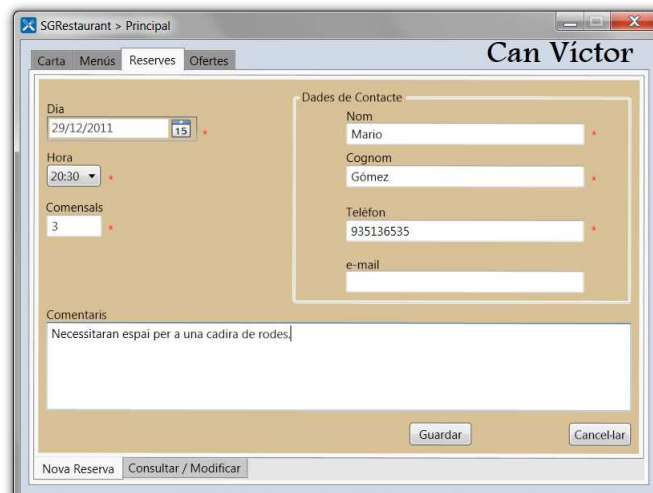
SGRestaurant > Principal

Carta Menús Reserves Ofertes

Can Víctor

Dia
29/12/2011 15 *

Hora
20:30 *

Comensals
3 *

Dades de Contacte
Nom
Mario *
Cognom
Gómez *
Telèfon
935136535 *
e-mail

Comentaris
Necessitaran espai per a una cadira de rodes.

Guardar Cancel·lar

Nova Reserva Consultar / Modificar